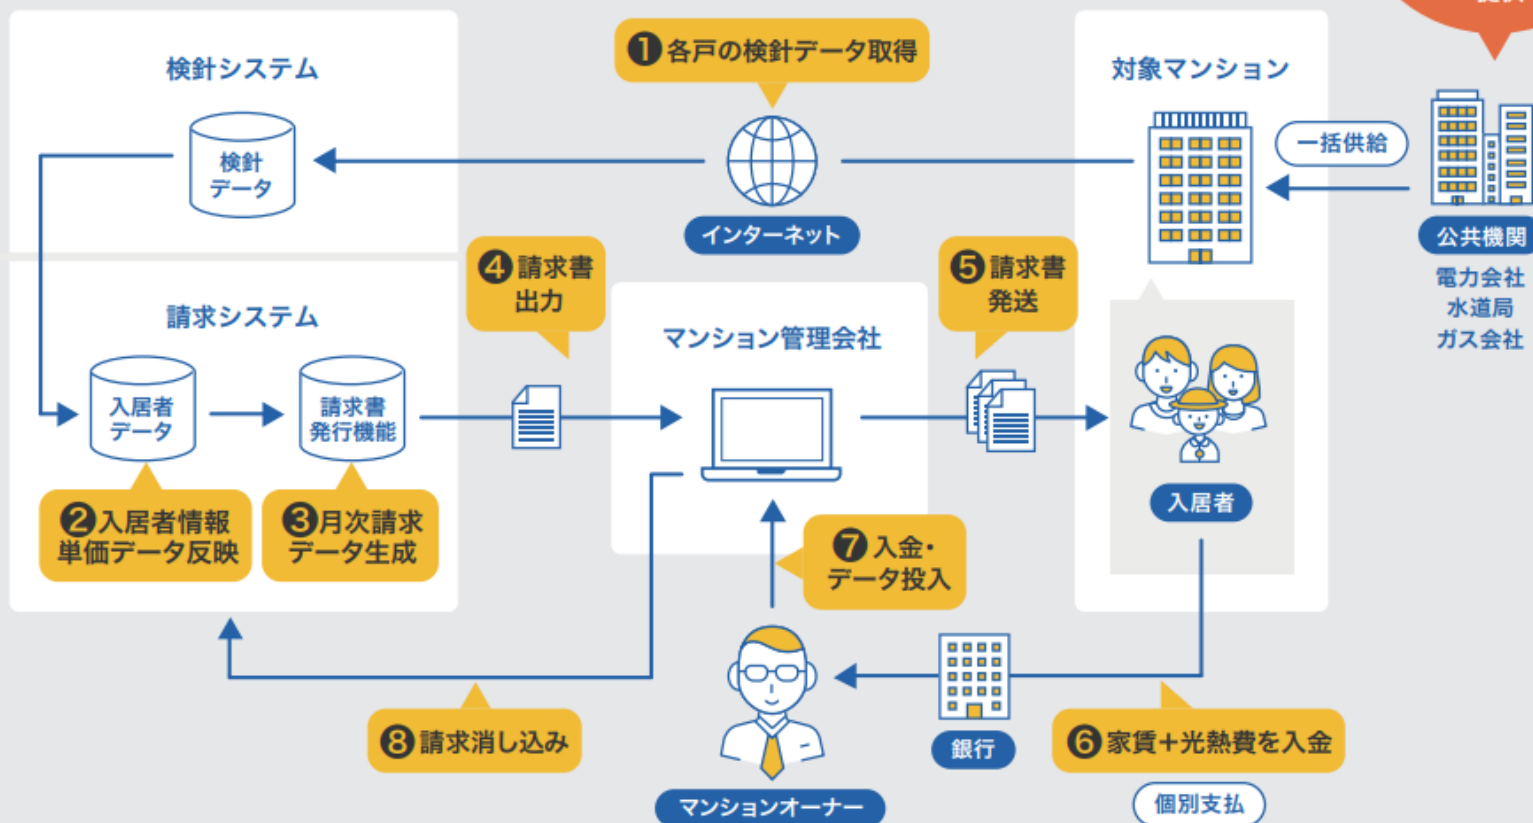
❶各戸の検針データ取得

検針システム

検針データ

インターネット

対象マンション

一括供給

公共機関

電力会社
水道局
ガス会社

請求システム

❹請求書出力

❺請求書発送

マンション管理会社

入居者データ

請求書発行機能

❷入居者情報単価データ反映

❸月次請求データ生成

入居者

❼入金・データ投入

❽請求消し込み

銀行

❻家賃+光熱費を入金

個別支払

マンションオーナー